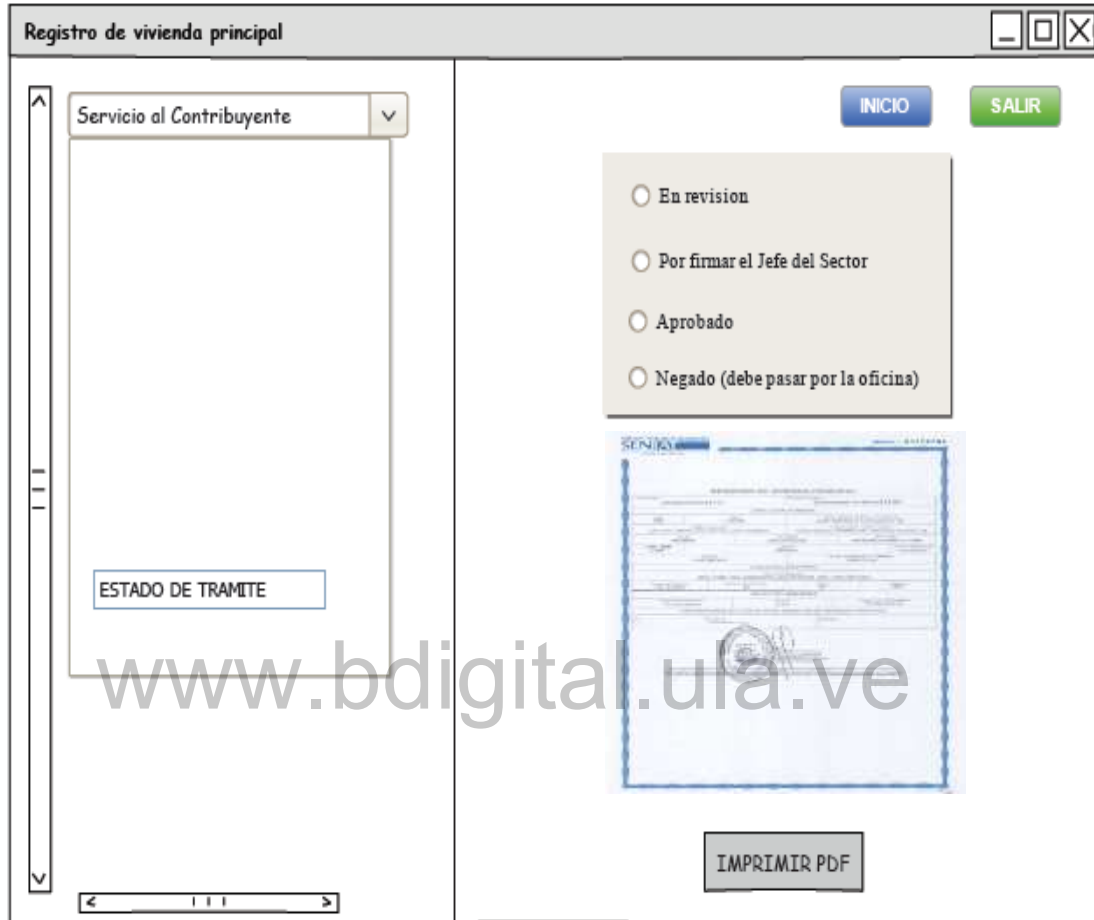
Registro de vivienda principal

Servicio al Contribuyente

ESTADO DE TRAMITE

INICIO

SALIR

En revision

Por firmar el Jefe del Sector

Aprobado

Negado (debe pasar por la oficina)

SENIAT

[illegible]

www.bdigital.ula.ve

IMPRIMIR PDF